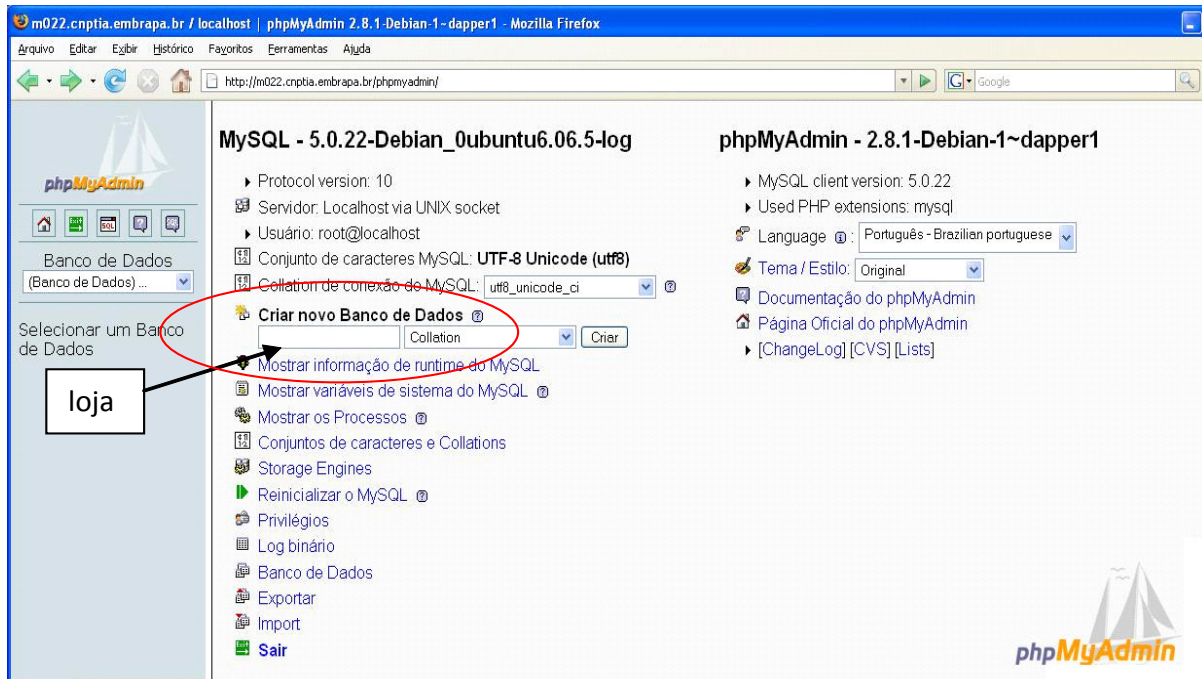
m022.cnptia.embrapa.br / localhost | phpMyAdmin 2.8.1-Debian-1~dapper1 - Mozilla Firefox

Arquivo Editar Exibir Histórico Favoritos Ferramentas Ajuda

http://m022.cnptia.embrapa.br/phpmyadmin/

Google

phpMyAdmin

Banco de Dados
(Banco de Dados) ...

Selecionar um Banco de Dados

loja

MySQL - 5.0.22-Debian_0ubuntu6.06.5-log

Protocol version: 10
Servidor: Localhost via UNIX socket
Usuário: root@localhost
Conjunto de caracteres MySQL: UTF-8 Unicode (utf8)
Collation de conexão do MySQL: utf8_unicode_ci
Criar novo Banco de Dados
Collation Criar
Mostrar informação de runtime do MySQL
Mostrar variáveis de sistema do MySQL
Mostrar os Processos
Conjuntos de caracteres e Collations
Storage Engines
Reinicializar o MySQL
Privilégios
Log binário
Banco de Dados
Exportar
Import
Sair

phpMyAdmin - 2.8.1-Debian-1~dapper1

MySQL client version: 5.0.22
Used PHP extensions: mysql
Language: Português - Brazilian portuguese
Tema / Estilo: Original
Documentação do phpMyAdmin
Página Oficial do phpMyAdmin
[ChangeLog] [CVS] [Lists]

phpMyAdmin